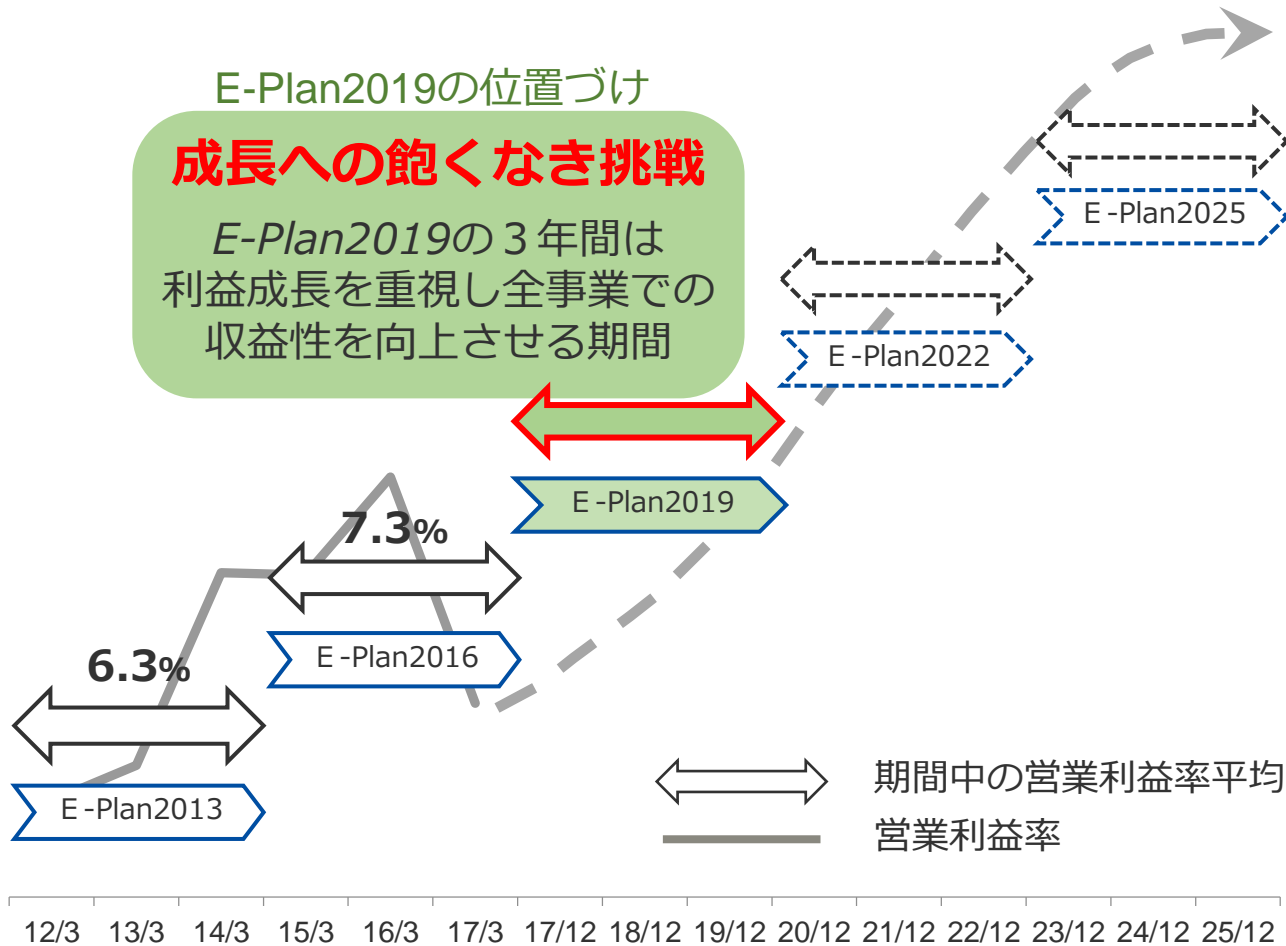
E-Plan2019の位置づけ

成長への飽くなき挑戦

E-Plan2019の３年間は
利益成長を重視し全事業での
収益性を向上させる期間

E -Plan2025

E -Plan2022

E -Plan2019

7.3%

E -Plan2016

6.3%

E -Plan2013

期間中の営業利益率平均

営業利益率

12/3 13/3 14/3 15/3 16/3 17/3 17/12 18/12 19/12 20/12 21/12 22/12 23/12 24/12 25/12